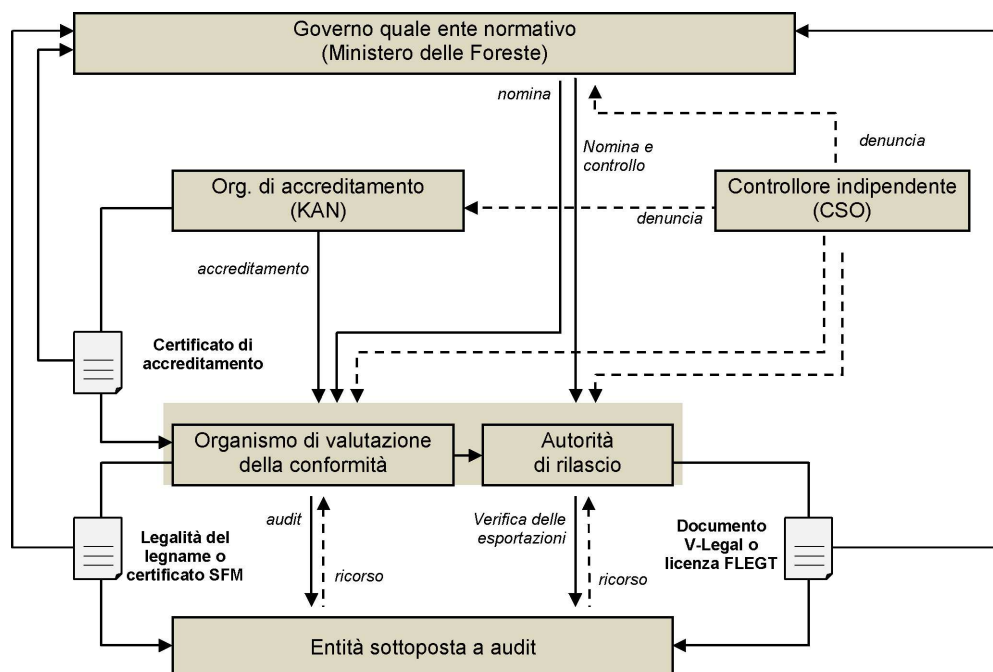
Governo quale ente normativo
(Ministero delle Foreste)

nomina

Nomina e controllo

denuncia

Org. di accreditamento
(KAN)

denuncia

Controllore indipendente
(CSO)

accreditamento

Certificato di accreditamento

Organismo di valutazione della conformità

Autorità di rilascio

audit

ricorso

Verifica delle esportazioni

ricorso

Legalità del legname o certificato SFM

Documento V-Legal o licenza FLEGT

Entità sottoposta a audit